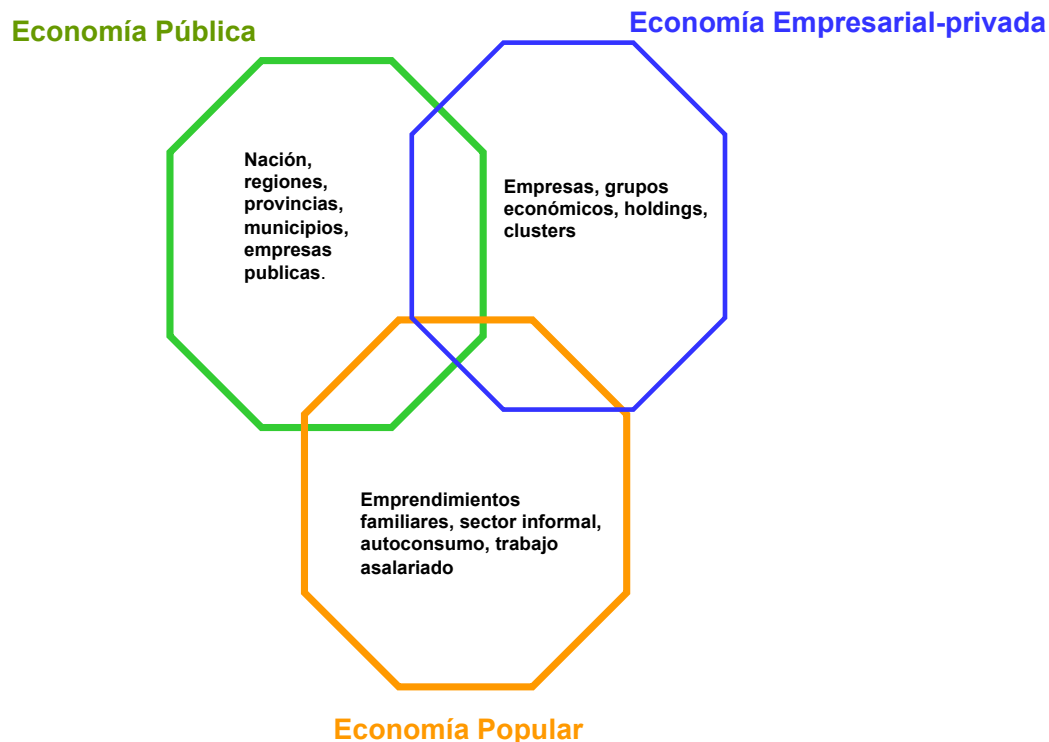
Economía Pública

Economía Empresarial-privada

Nación, regiones, provincias, municipios, empresas publicas.

Empresas, grupos económicos, holdings, clusters

Emprendimientos familiares, sector informal, autoconsumo, trabajo asalariado

Economía Popular